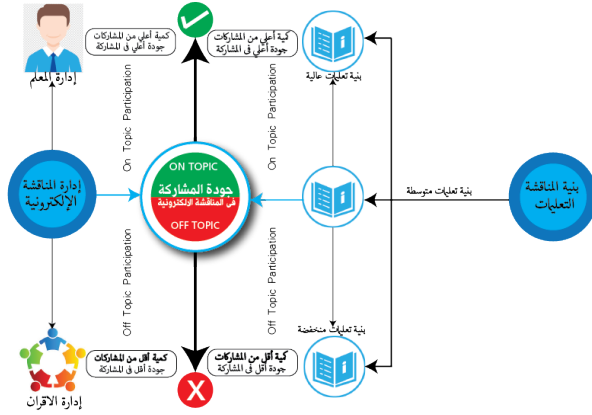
كمية أعلى من المشاركات
جودة أعلى في المشاركة

كمية أعلى من المشاركات
جودة أعلى في المشاركة

إدارة المعلم

بنية تعليمات عالية

On Topic Participation

On Topic Participation

إدارة المناقشة الإلكترونية

ON TOPIC
جودة المشاركة
في المناقشة الإلكترونية
OFF TOPIC

بنية تعليمات متوسطة

بنية المناقشة التعليمات

Off Topic Participation

Off Topic Participation

بنية تعليمات منخفضة

كمية أقل من المشاركات
جودة أقل في المشاركة

كمية أقل من المشاركات
جودة أقل في المشاركة

إدارة الاقران